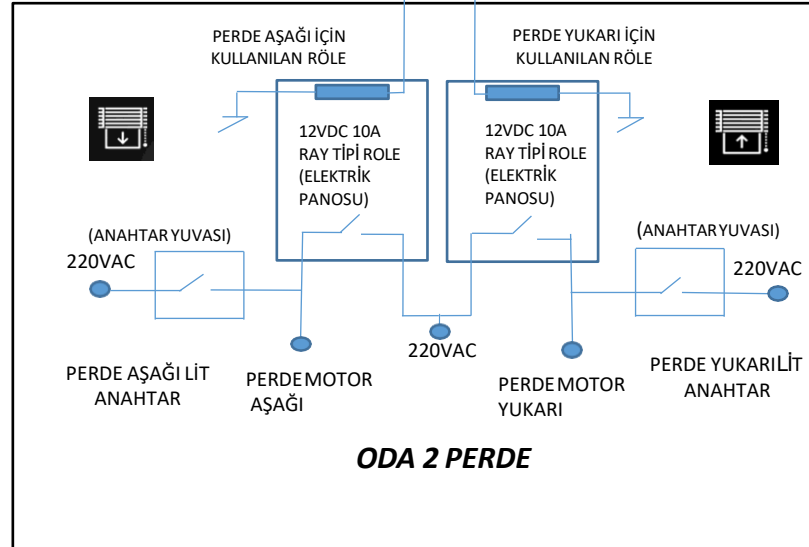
PERDE AŞAĞI İÇİN KULLANILAN RÖLE

PERDE YUKARI İÇİN KULLANILAN RÖLE

12VDC 10A RAY TİPİ ROLE (ELEKTRİK PANOSU)

12VDC 10A RAY TİPİ ROLE (ELEKTRİK PANOSU)

(ANAHTAR YUVASI)
220VAC

(ANAHTAR YUVASI)
220VAC

220VAC

PERDE AŞAĞI LİT ANAHTAR

PERDE MOTOR AŞAĞI

PERDE MOTOR YUKARI

PERDE YUKARI LİT ANAHTAR

ODA 2 PERDE